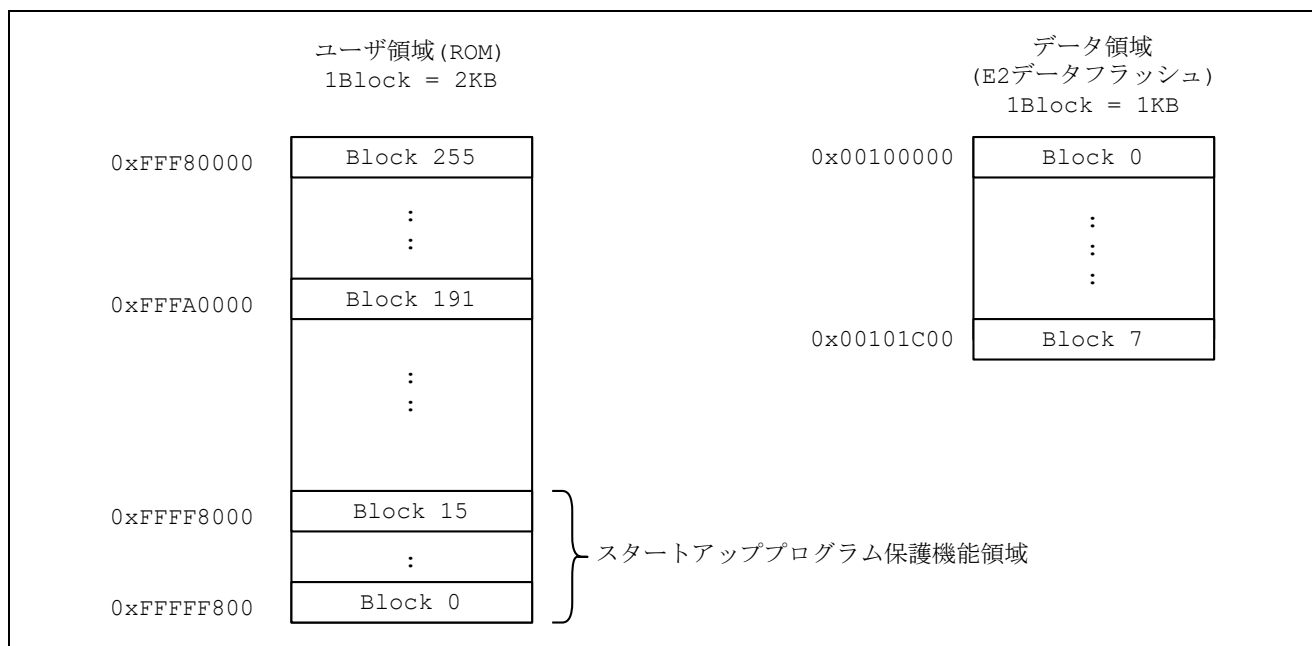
ユーザ領域(ROM)
1Block = 2KB

データ領域
(E2データフラッシュ)
1Block = 1KB

0xFFF80000 Block 255
:
:
0xFFFA0000 Block 191
:
:
0xFFFF8000 Block 15
:
0xFFFFF800 Block 0

スタートアッププログラム保護機能領域

0x00100000 Block 0
:
:
:
0x00101C00 Block 7